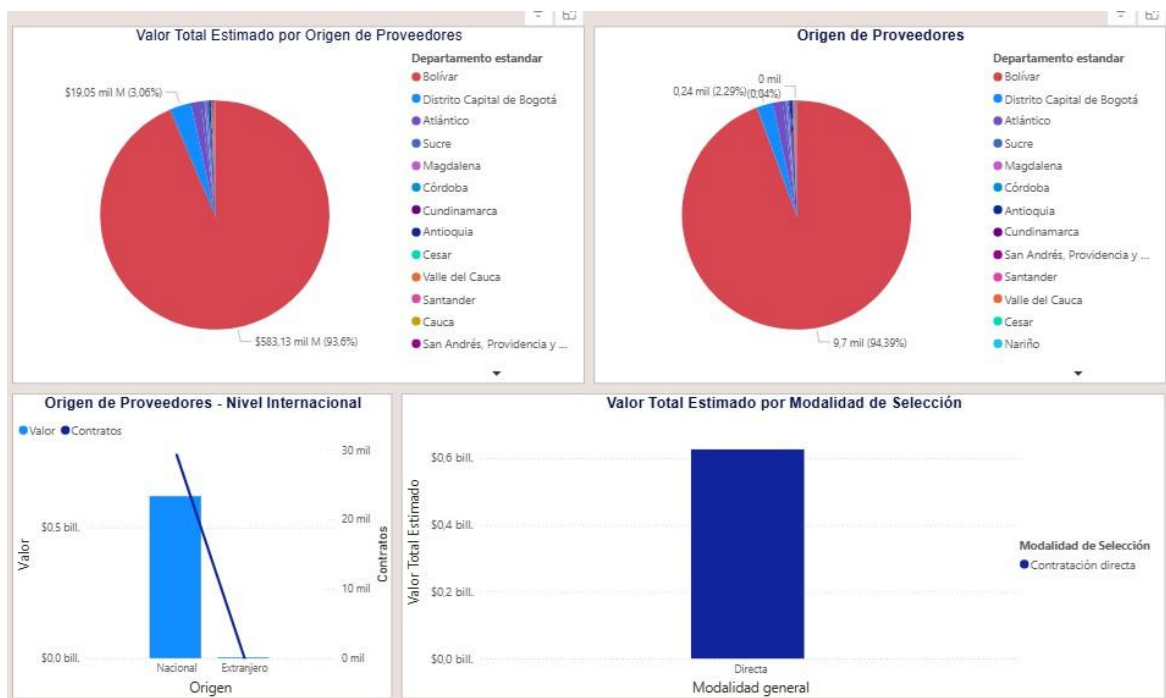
Valor Total Estimado por Origen de Proveedores

$19,05 mil M (3,06%)

$583,13 mil M (93,6%)

Departamento estandar
Bolívar
Distrito Capital de Bogotá
Atlántico
Sucre
Magdalena
Córdoba
Cundinamarca
Antioquia
Cesar
Valle del Cauca
Santander
Cauca
San Andrés, Providencia y ...

Origen de Proveedores

0 mil
0,24 mil (2,29%)
(0,04%)

9,7 mil (94,39%)

Departamento estandar
Bolívar
Distrito Capital de Bogotá
Atlántico
Sucre
Magdalena
Córdoba
Antioquia
Cundinamarca
San Andrés, Providencia y ...
Santander
Valle del Cauca
Cesar
Nariño

Origen de Proveedores - Nivel Internacional

Valor Contratos

$0,5 bill.
$0,0 bill.
Valor
30 mil
20 mil
10 mil
0 mil
Contratos
Nacional
Extranjero
Origen

Valor Total Estimado por Modalidad de Selección

$0,6 bill.
$0,4 bill.
$0,2 bill.
$0,0 bill.
Valor Total Estimado
Directa
Modalidad general

Modalidad de Selección
Contratación directa